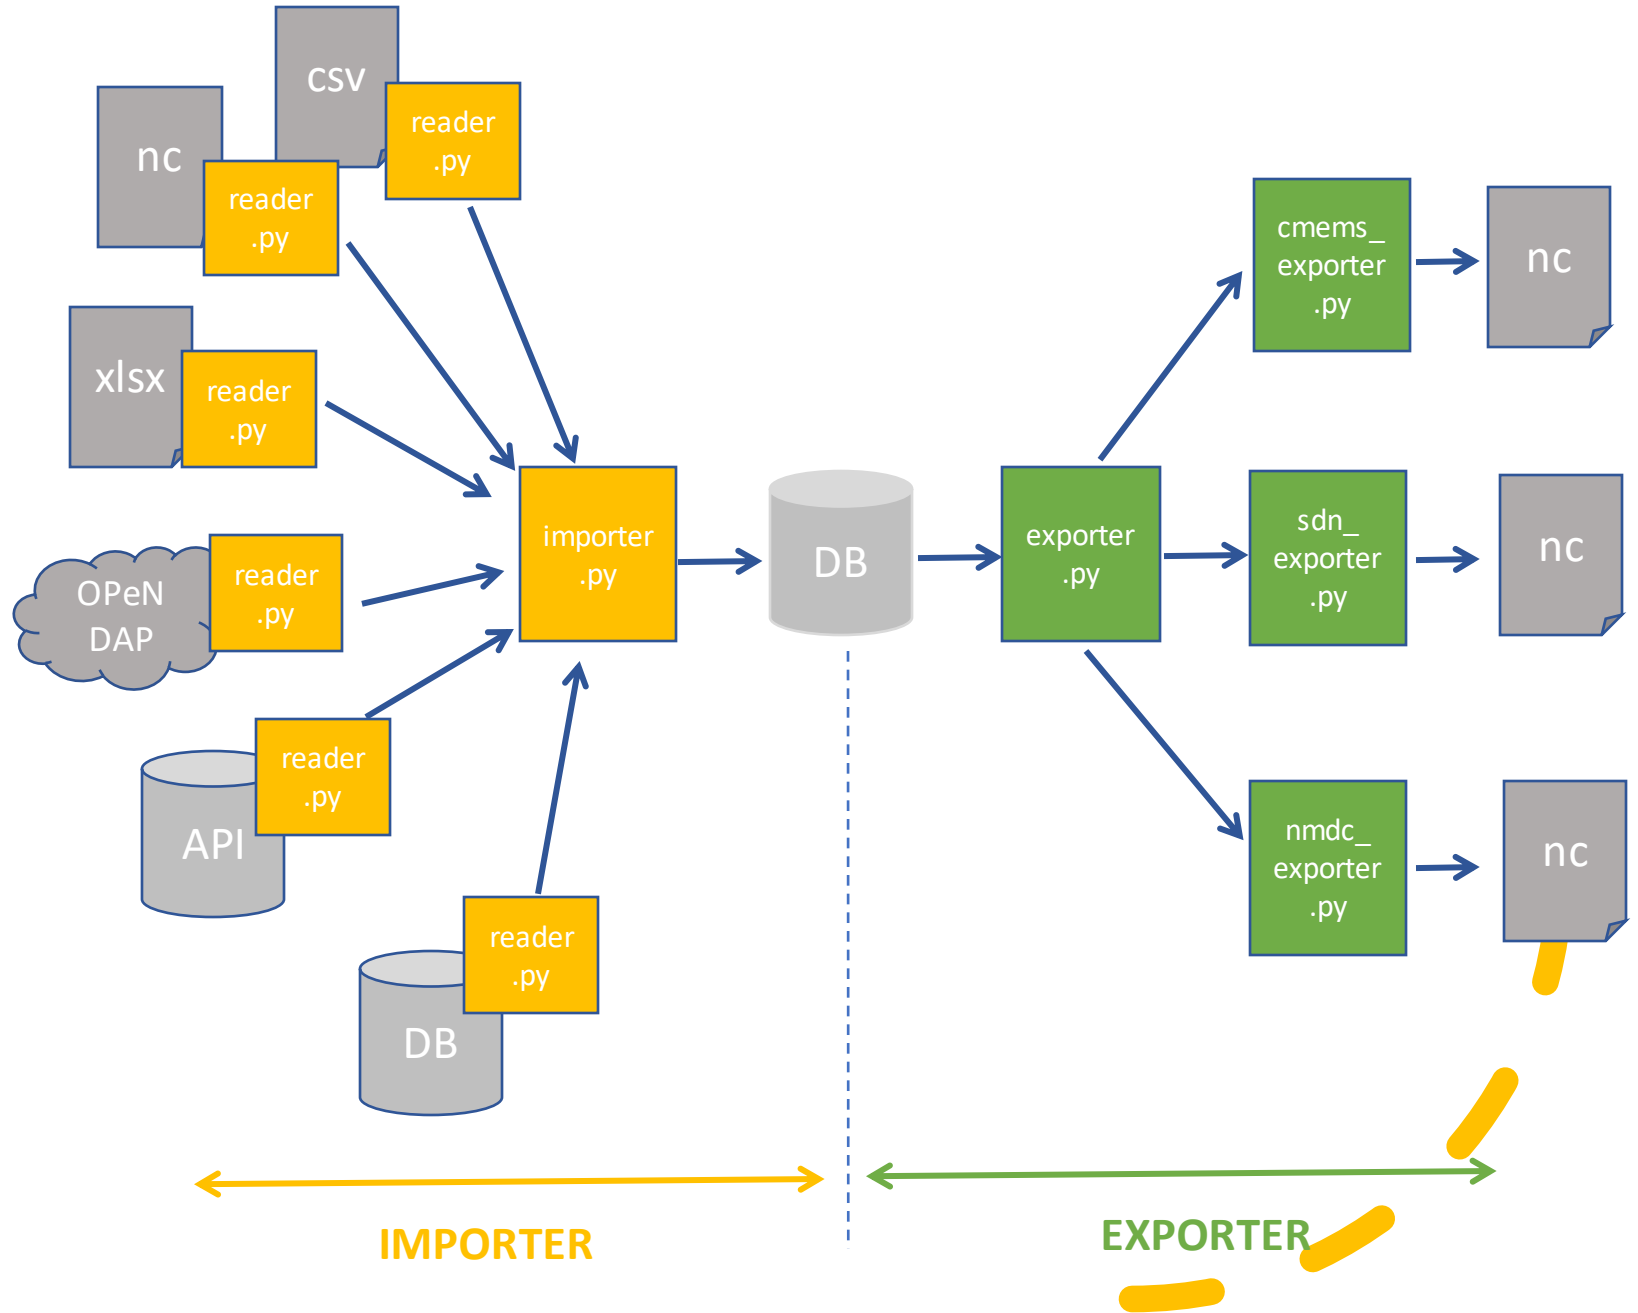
csv

nc

reader .py

reader .py

xlsx

reader .py

OPeN DAP

reader .py

importer .py

DB

API

reader .py

DB

reader .py

exporter .py

cmems_ exporter .py

nc

sdn_ exporter .py

nc

nmdc_ exporter .py

nc

IMPORTER

EXPORTER